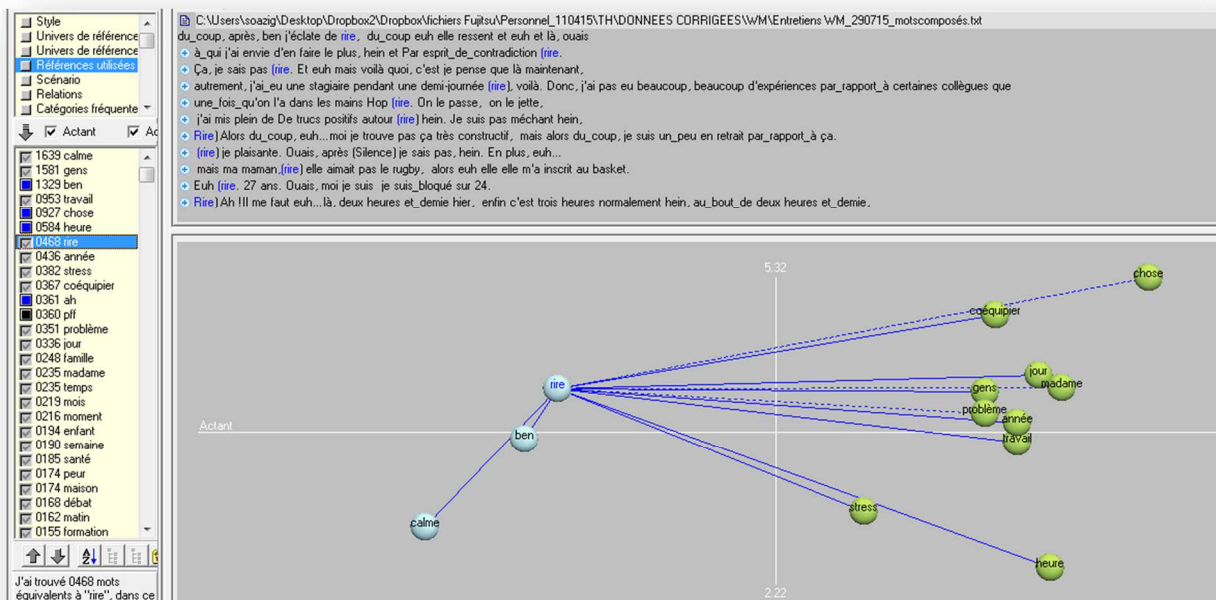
Style
Univers de référence
Univers de référence
Références utilisées
Scénario
Relations
Catégories fréquente

Actant
Ac

1639 calme
1581 gens
1329 ben
0953 travail
0927 chose
0584 heure
0468 rire
0436 année
0382 stress
0367 coéquipier
0361 ah
0360 pff
0351 problème
0336 jour
0248 famille
0235 madame
0235 temps
0219 mois
0216 moment
0194 enfant
0190 semaine
0185 santé
0174 peur
0174 maison
0168 débat
0162 matin
0155 formation

J'ai trouvé 0468 mots équivalents à "rire", dans ce

C:\Users\soazig\Desktop\Dropbox2\Dropbox\fichiers Fujitsu\Personnel_110415\TH\DONNEES CORRIGEES\WM\Entretiens WM_290715_motscomposés.txt

du_coup, après, ben j'éclate de rire, du_coup euh elle ressent et euh et là, ouais

à_qui j'ai envie d'en faire le plus, hein et Par esprit_de_contradiction (rire.

Ça, je sais pas (rire. Et euh mais voilà quoi, c'est je pense que là maintenant,

autrement, j'ai_eu une stagiaire pendant une demi-journée (rire), voilà. Donc, j'ai pas eu beaucoup, beaucoup d'expériences par_rapport_à certaines collègues que

une_fois_qu'on l'a dans les mains Hop (rire. On le passe, on le jette,

j'ai mis plein de De trucs positifs autour (rire) hein. Je suis pas méchant hein,

Rire) Alors du_coup, euh...moi je trouve pas ça très constructif, mais alors du_coup, je suis un_peu en retrait par_rapport_à ça.

(rire) je plaisante. Ouais, après (Silence) je sais pas, hein. En plus, euh...

mais ma maman,(rire) elle aimait pas le rugby, alors euh elle elle m'a inscrit au basket.

Euh (rire. 27 ans. Ouais, moi je suis je suis_bloqué sur 24.

Rire) Ah !!I me faut euh...là, deux heures et_demie hier, enfin c'est trois heures normalement hein, au_bout_de deux heures et_demie.

5.32
chose
coéquipier
jour
madame
gens
rire
problème
année
Actant
ben
travail
stress
calme
heure
2.22